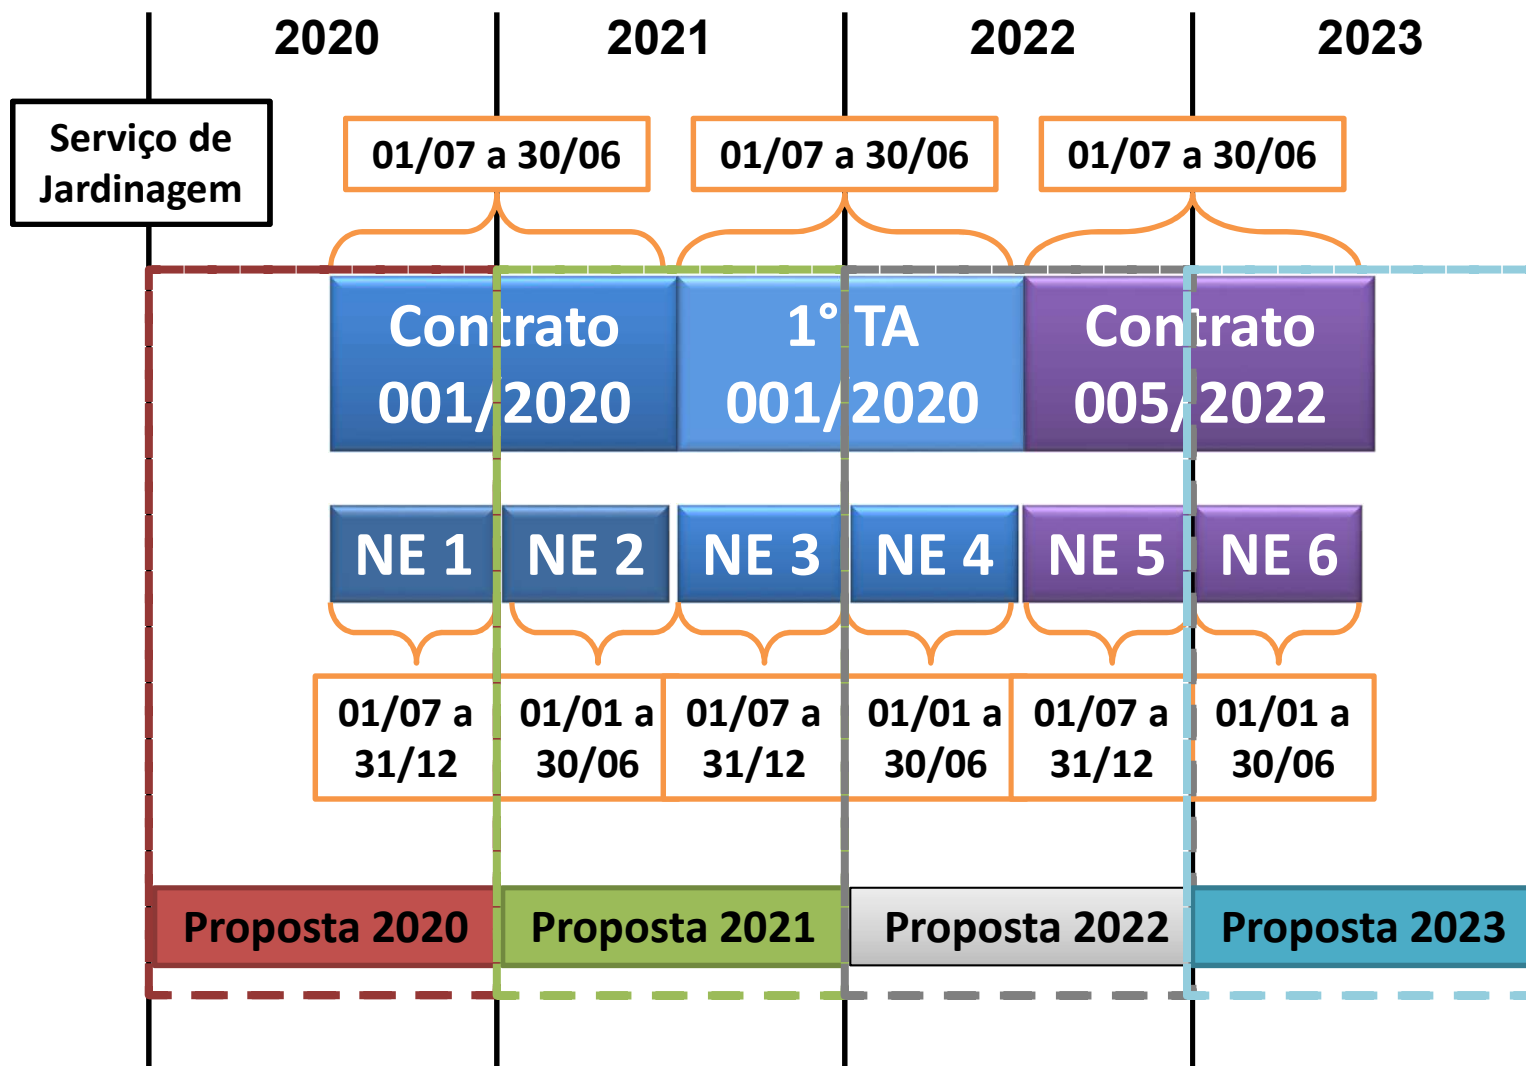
2020
2021
2022
2023

Serviço de Jardinagem

01/07 a 30/06
01/07 a 30/06
01/07 a 30/06

Contrato 001/2020
1° TA 001/2020
Contrato 005/2022

NE 1
NE 2
NE 3
NE 4
NE 5
NE 6

01/07 a 31/12
01/01 a 30/06
01/07 a 31/12
01/01 a 30/06
01/07 a 31/12
01/01 a 30/06

Proposta 2020
Proposta 2021
Proposta 2022
Proposta 2023